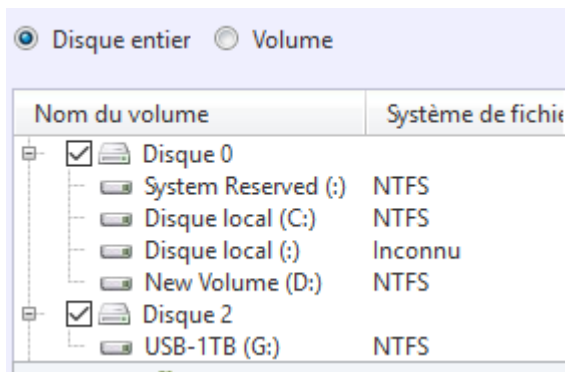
Disque entier Volume

| Nom du volume | Système de fichie |
|---|---|
| Disque 0 | |
| System Reserved (:) | NTFS |
| Disque local (C:) | NTFS |
| Disque local (:) | Inconnu |
| New Volume (D:) | NTFS |
| Disque 2 | |
| USB-1TB (G:) | NTFS |